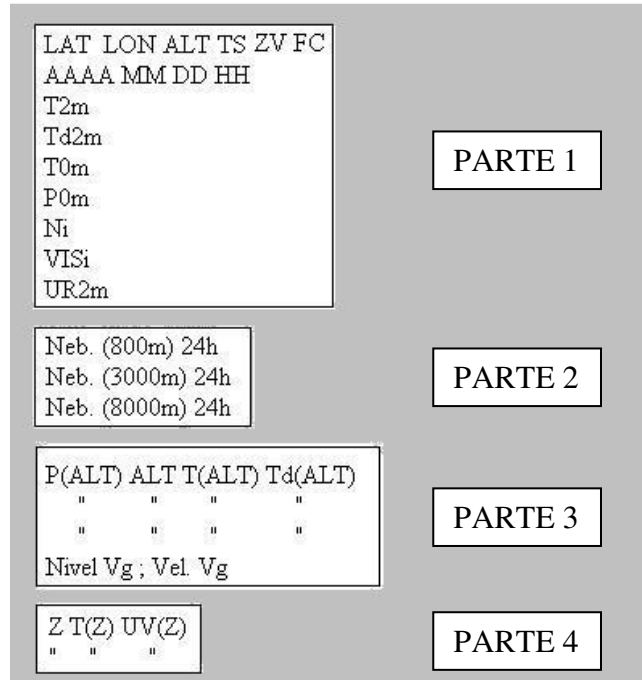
LAT LON ALT TS ZV FC
AAAA MM DD HH
T2m
Td2m
T0m
P0m
Ni
VISi
UR2m

PARTE 1

Neb. (800m) 24h
Neb. (3000m) 24h
Neb. (8000m) 24h

PARTE 2

P(ALT) ALT T(ALT) Td(ALT)
" " " "
" " " "
Nivel Vg ; Vel. Vg

PARTE 3

Z T(Z) UV(Z)
" " "

PARTE 4